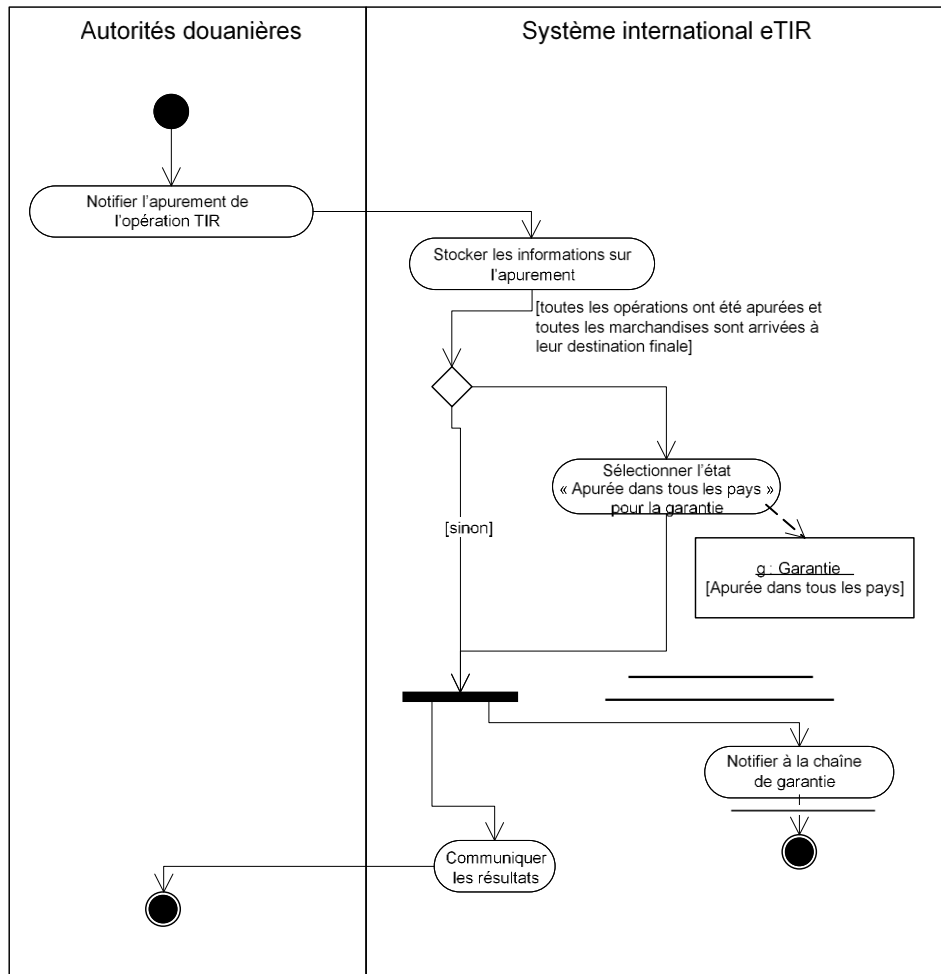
Autorités douanières

Système international eTIR

Notifier l'apurement de l'opération TIR

Stocker les informations sur l'apurement

[toutes les opérations ont été apurées et toutes les marchandises sont arrivées à leur destination finale]

Sélectionner l'état « Apurée dans tous les pays » pour la garantie

[sinon]

g : Garantie
[Apurée dans tous les pays]

Notifier à la chaîne de garantie

Communiquer les résultats